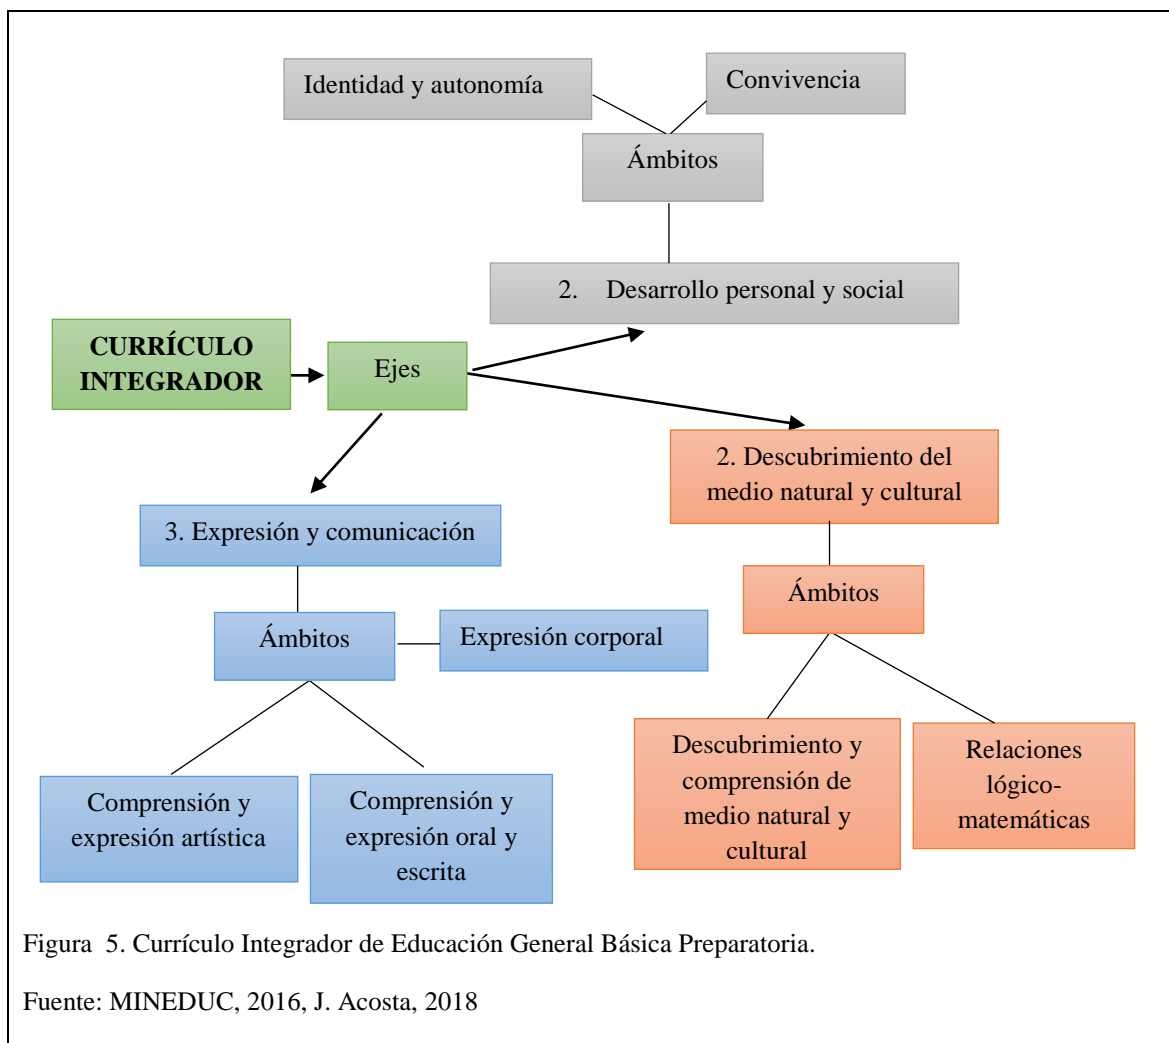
Identidad y autonomía

Convivencia

Ámbitos

2. Desarrollo personal y social

CURRÍCULO INTEGRADOR

Ejes

2. Descubrimiento del medio natural y cultural

3. Expresión y comunicación

Ámbitos

Ámbitos

Expresión corporal

Descubrimiento y comprensión de medio natural y cultural

Relaciones lógico-matemáticas

Comprensión y expresión artística

Comprensión y expresión oral y escrita

Figura 5. Currículo Integrador de Educación General Básica Preparatoria.

Fuente: MINEDUC, 2016, J. Acosta, 2018